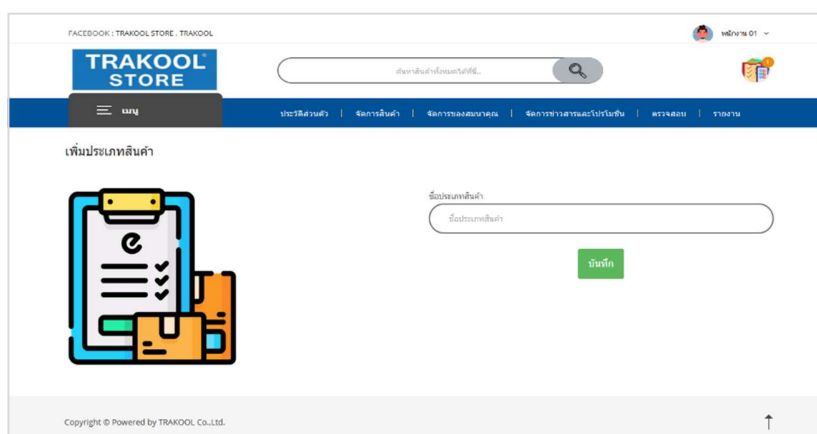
FACEBOOK : TRAKOOL STORE . TRAKOOL

พนักงาน 01

TRAKOOL® STORE

ค้นหาสินค้าทั้งหมดได้ที่นี่...

เมนู

ประวัติส่วนตัว | จัดการสินค้า | จัดการของสมนาคุณ | จัดการข่าวสารและโปรโมชั่น | ตรวจสอบ | รายงาน

เพิ่มประเภทสินค้า

ชื่อประเภทสินค้า

ชื่อประเภทสินค้า

บันทึก

Copyright © Powered by TRAKOOL Co.,Ltd.